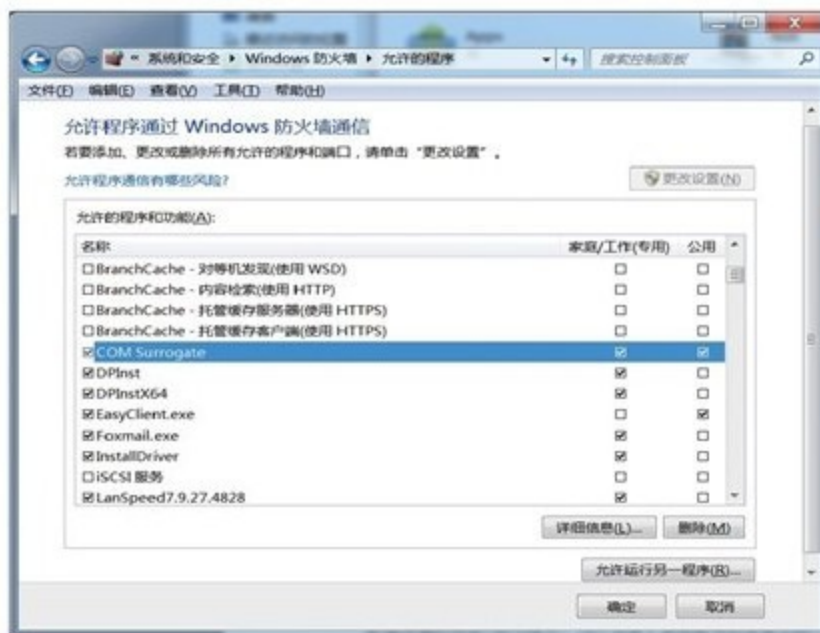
« 系统和安全 ▸ Windows 防火墙 ▸ 允许的程序

搜索控制面板

文件(F) 编辑(E) 查看(V) 工具(T) 帮助(H)

允许程序通过 Windows 防火墙通信

若要添加、更改或删除所有允许的程序和端口，请单击"更改设置"。

允许程序通信有哪些风险?

更改设置(N)

允许的程序和功能(A):

| 名称 | 家庭/工作(专用) | 公用 |
|---|---|---|
| ☐BranchCache - 对等机发现(使用 WSD) | ☐ | ☐ |
| ☐BranchCache - 内容检索(使用 HTTP) | ☐ | ☐ |
| ☐BranchCache - 托管缓存服务器(使用 HTTPS) | ☐ | ☐ |
| ☐BranchCache - 托管缓存客户端(使用 HTTPS) | ☐ | ☐ |
| ☑COM Surrogate | ☑ | ☑ |
| ☑DPInst | ☑ | ☐ |
| ☑DPInstX64 | ☑ | ☐ |
| ☑EasyClient.exe | ☐ | ☑ |
| ☑Foxmail.exe | ☑ | ☐ |
| ☑InstallDriver | ☑ | ☐ |
| ☐iSCSI 服务 | ☐ | ☐ |
| ☑LanSpeed7.9.27.4828 | ☑ | ☐ |

详细信息(L)... 删除(M)

允许运行另一程序(R)...

确定 取消